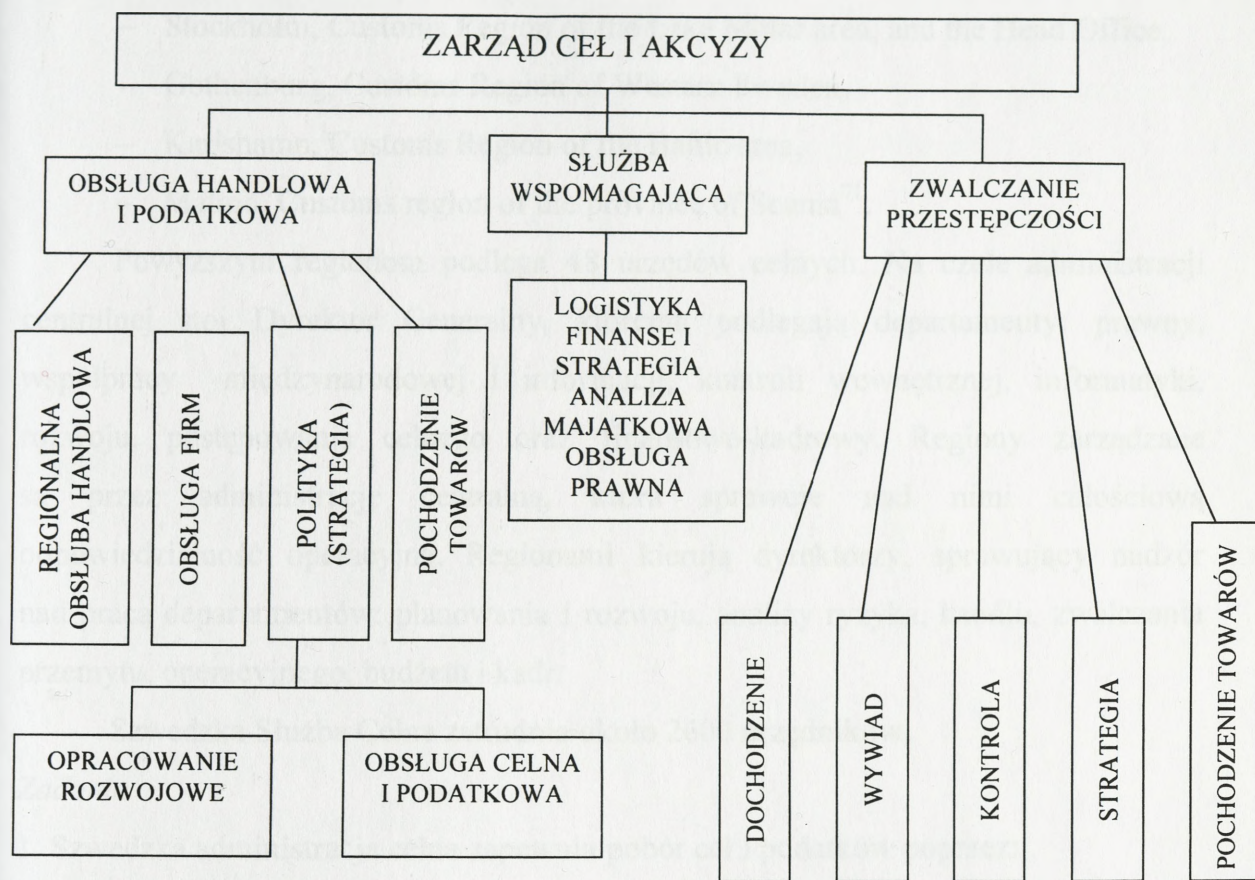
ZARZĄD CEŁ I AKCYZY

OBSŁUGA HANDLOWA I PODATKOWA

SŁUŻBA WSPOMAGAJĄCA

ZWALCZANIE PRZESTĘPCZOŚCI

REGIONALNA OBSŁUBA HANDLOWA

OBSŁUGA FIRM

POLITYKA (STRATEGIA)

POCHODZENIE TOWARÓW

LOGISTYKA FINANSE I STRATEGIA ANALIZA MAJĄTKOWA OBSŁUGA PRAWNA

DOCHODZENIE

WYWIAD

KONTROLA

STRATEGIA

POCHODZENIE TOWARÓW

OPRACOWANIE ROZWOJOWE

OBSŁUGA CELNA I PODATKOWA